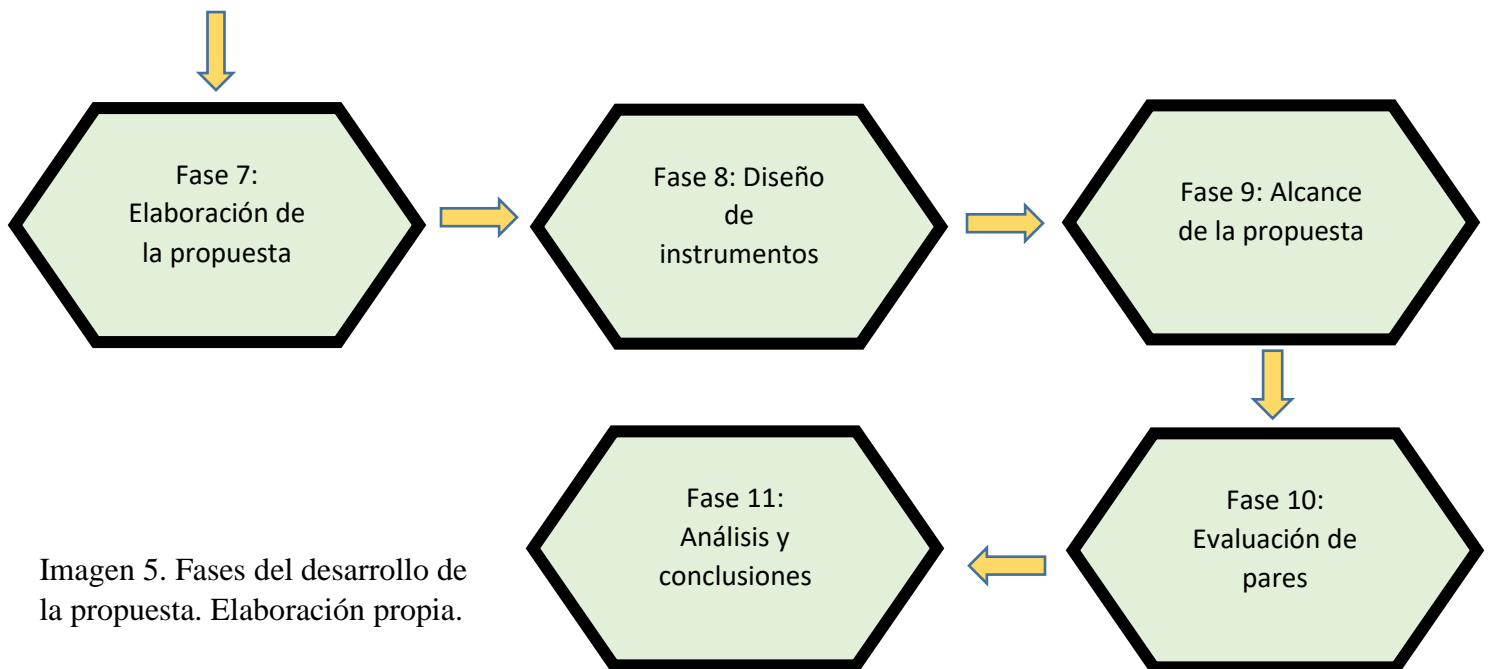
Fase 7: Elaboración de la propuesta

Fase 8: Diseño de instrumentos

Fase 9: Alcance de la propuesta

Fase 10: Evaluación de pares

Fase 11: Análisis y conclusiones

Imagen 5. Fases del desarrollo de la propuesta. Elaboración propia.